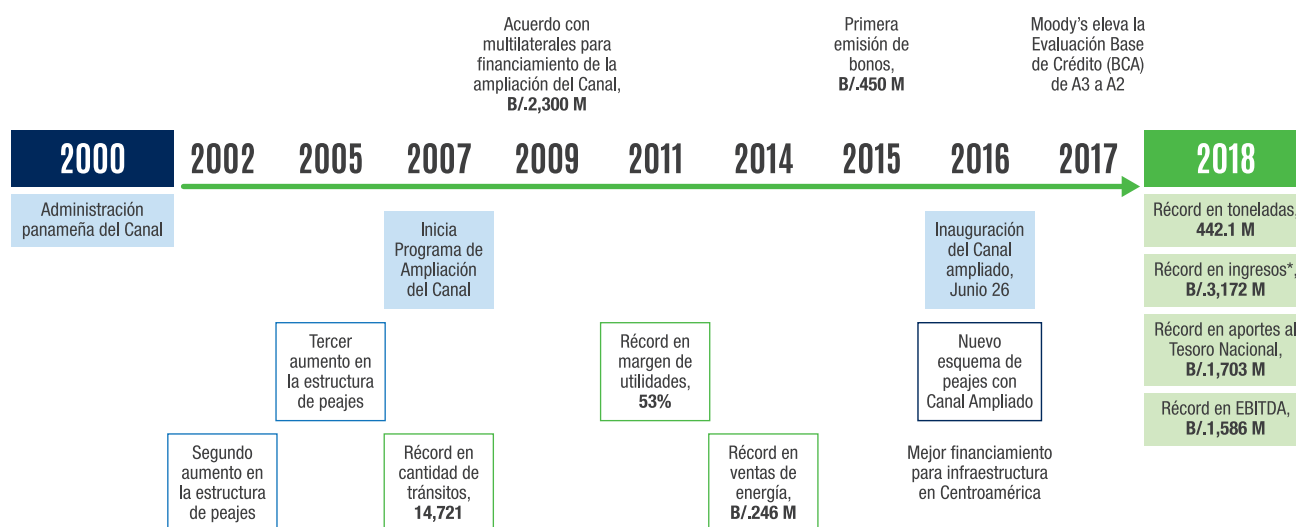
Acuerdo con multilaterales para financiamiento de la ampliación del Canal, B/.2,300 M

Primera emisión de bonos, B/.450 M

Moody's eleva la Evaluación Base de Crédito (BCA) de A3 a A2

2000 2002 2005 2007 2009 2011 2014 2015 2016 2017 2018

Administración panameña del Canal

Inicia Programa de Ampliación del Canal

Inauguración del Canal ampliado, Junio 26

Récord en toneladas, 442.1 M

Récord en ingresos*, B/.3,172 M

Récord en aportes al Tesoro Nacional, B/.1,703 M

Récord en EBITDA, B/.1,586 M

Tercer aumento en la estructura de peajes

Récord en margen de utilidades, 53%

Nuevo esquema de peajes con Canal Ampliado

Segundo aumento en la estructura de peajes

Récord en cantidad de tránsitos, 14,721

Récord en ventas de energía, B/.246 M

Mejor financiamiento para infraestructura en Centroamérica